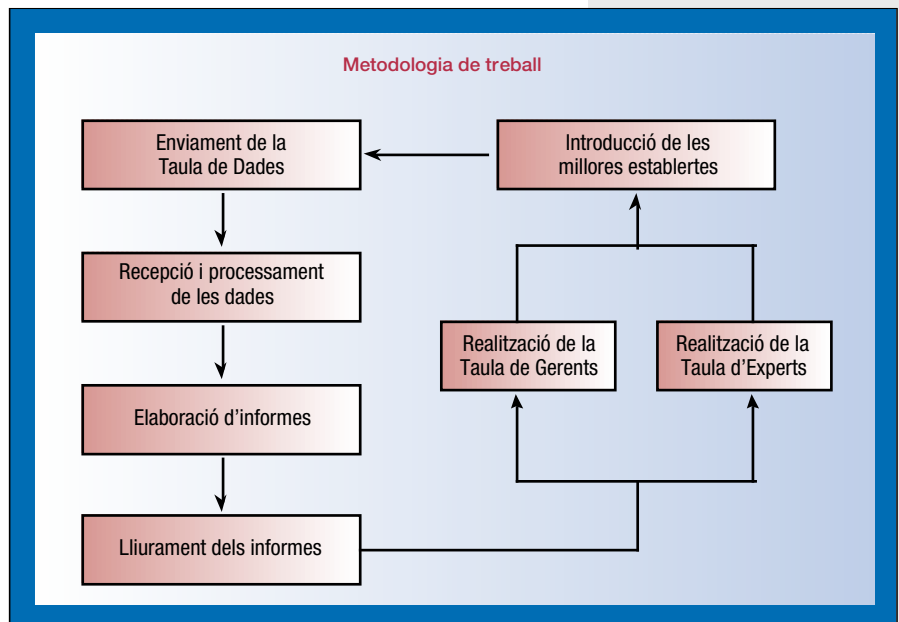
Metodologia de treball

Enviament de la Taula de Dades

Recepció i processament de les dades

Elaboració d'informes

Lliurament dels informes

Introducció de les millores establertes

Realització de la Taula de Gerents

Realització de la Taula d'Experts